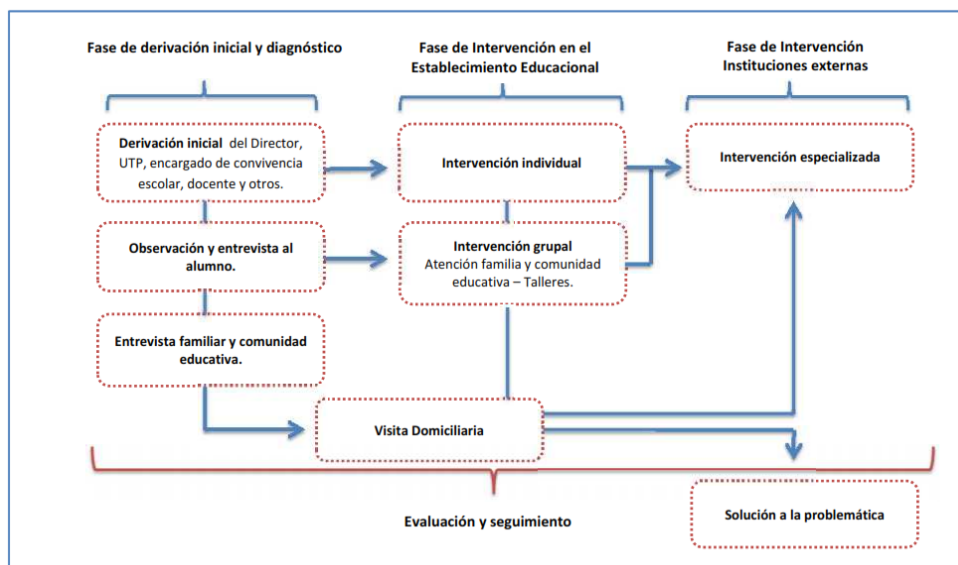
Fase de derivación inicial y diagnóstico

Fase de Intervención en el Establecimiento Educacional

Fase de Intervención Instituciones externas

Derivación inicial del Director, UTP, encargado de convivencia escolar, docente y otros.

Intervención individual

Intervención especializada

Observación y entrevista al alumno.

Intervención grupal
Atención familia y comunidad educativa – Talleres.

Entrevista familiar y comunidad educativa.

Visita Domiciliaria

Evaluación y seguimiento

Solución a la problemática